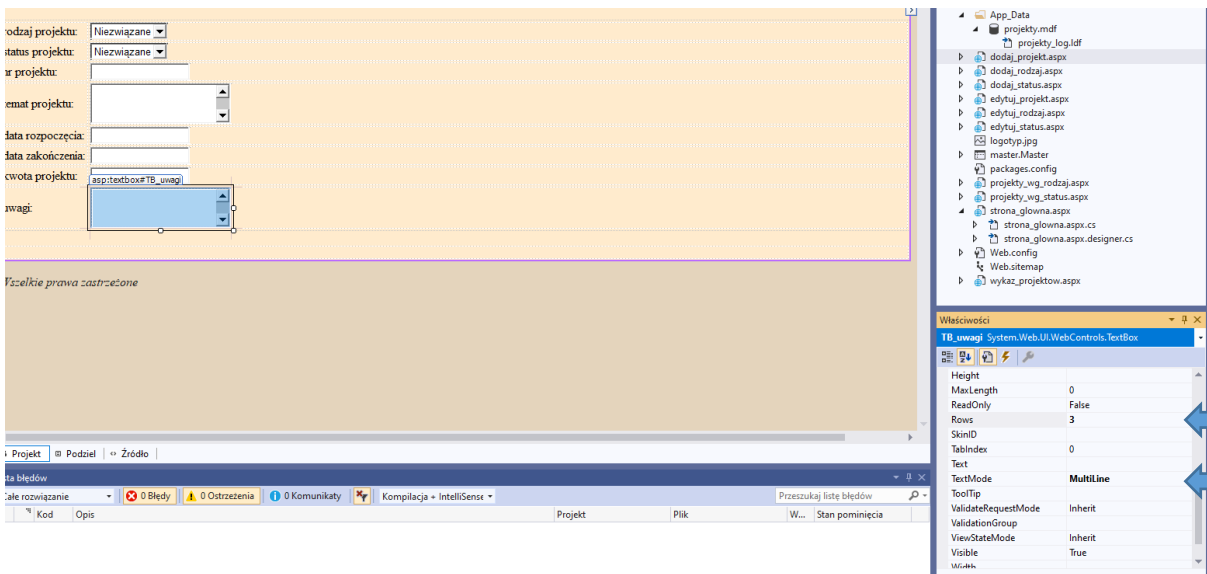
rodzaj projektu: Niezwiązane
status projektu: Niezwiązane
nr projektu:
temat projektu:
data rozpoczęcia:
data zakończenia:
kwota projektu: asp:textbox#TB_uwagi
uwagi:

Wszelkie prawa zastrzeżone

Projekt Podziel Źródło

Lista błędów
Całe rozwiązanie 0 Błędy 0 Ostrzeżenia 0 Komunikaty Kompilacja + IntelliSense Przeszukaj listę błędów

| Kod | Opis | Projekt | Plik | W... | Stan pominięcia |
|---|---|---|---|---|---|

App_Data
projekty.mdf
projekty_log.ldf
dodaj_projekt.aspx
dodaj_rodzaj.aspx
dodaj_status.aspx
edytuj_projekt.aspx
edytuj_rodzaj.aspx
edytuj_status.aspx
logotyp.jpg
master.Master
packages.config
projekty_wg_rodzaj.aspx
projekty_wg_status.aspx
strona_glowna.aspx
strona_glowna.aspx.cs
strona_glowna.aspx.designer.cs
Web.config
Web.sitemap
wykaz_projektow.aspx

Właściwości
TB_uwagi System.Web.UI.WebControls.TextBox

| | |
|---|---|
| Height | |
| MaxLength | 0 |
| ReadOnly | False |
| Rows | 3 |
| SkinID | |
| TabIndex | 0 |
| Text | |
| TextMode | MultiLine |
| ToolTip | |
| ValidateRequestMode | Inherit |
| ValidationGroup | |
| ViewStateMode | Inherit |
| Visible | True |
| Width | |